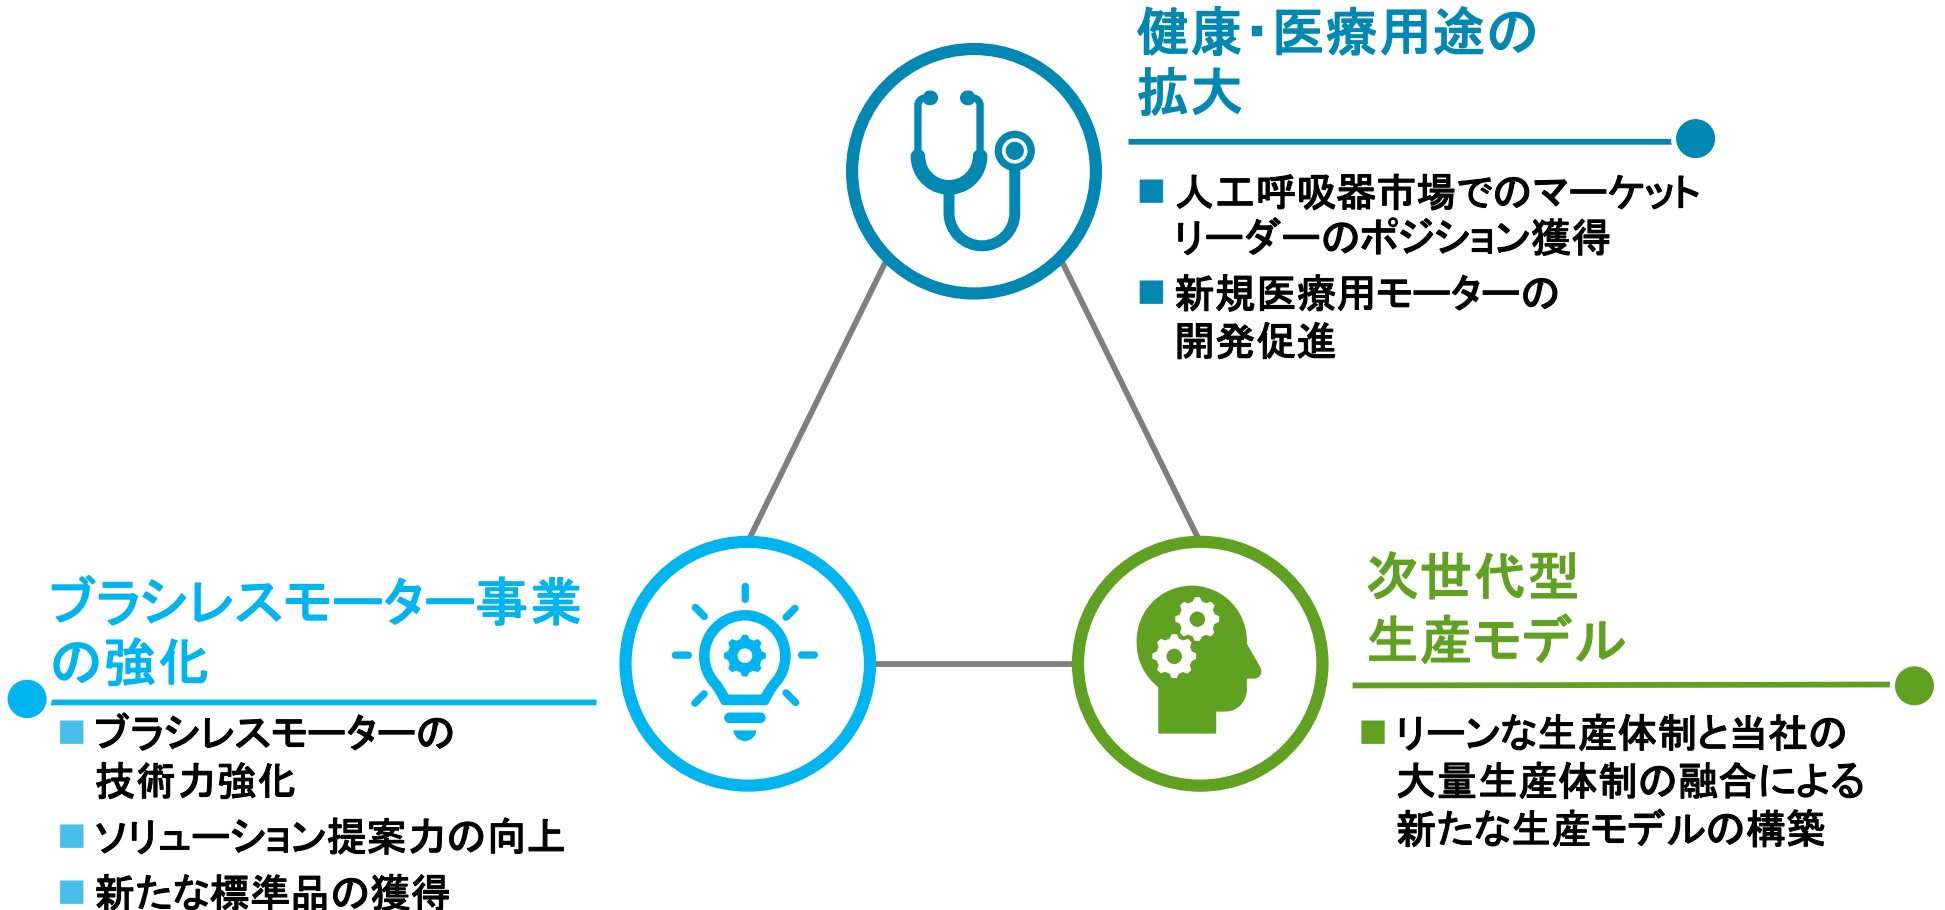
健康・医療用途の拡大

■ 人工呼吸器市場でのマーケットリーダーのポジション獲得
■ 新規医療用モーターの開発促進

ブラシレスモーター事業の強化

■ ブラシレスモーターの技術力強化
■ ソリューション提案力の向上
■ 新たな標準品の獲得

次世代型生産モデル

■ リーンな生産体制と当社の大量生産体制の融合による新たな生産モデルの構築